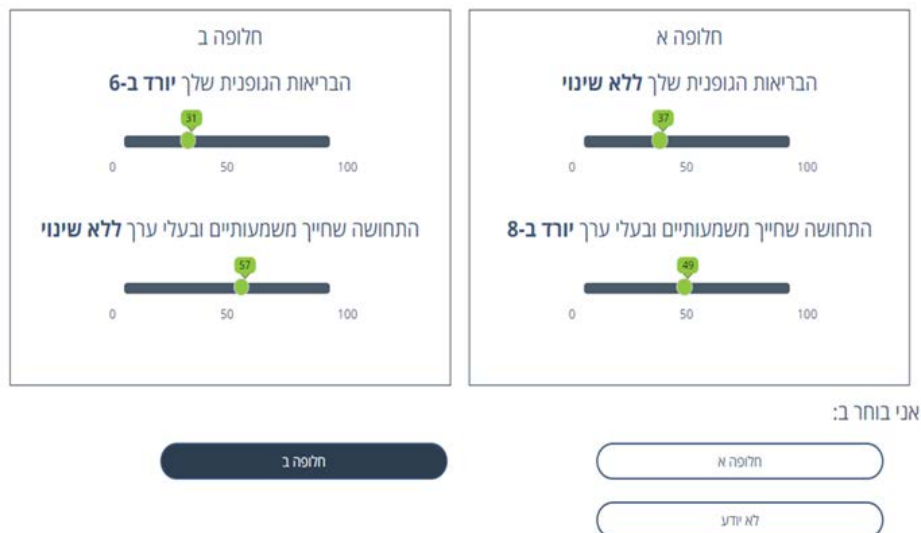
חלופה א

הבריאות הגופנית שלך **ללא שינוי**

37

0 50 100

התחושה שחייך משמעותיים ובעלי ערך **יורד ב-8**

49

0 50 100

חלופה ב

הבריאות הגופנית שלך **יורד ב-6**

31

0 50 100

התחושה שחייך משמעותיים ובעלי ערך **ללא שינוי**

57

0 50 100

אני בוחר ב:

חלופה א

חלופה ב

לא יודע